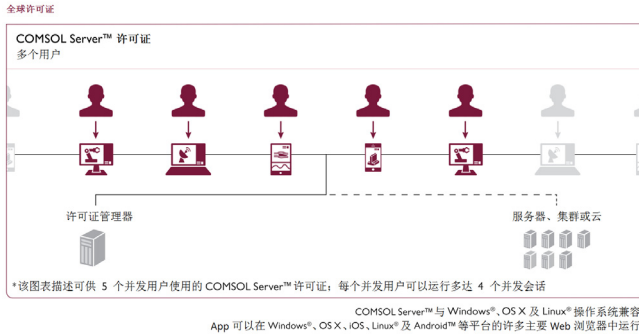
全球许可证

COMSOL Server™ 许可证
多个用户

许可证管理器

服务器、集群或云

*该图表描述可供 5 个并发用户使用的 COMSOL Server™ 许可证；每个并发用户可以运行多达 4 个并发会话

COMSOL Server™ 与 Windows®、OS X 及 Linux® 操作系统兼容
App 可以在 Windows®、OS X、iOS、Linux® 及 Android™ 等平台的许多主要 Web 浏览器中运行